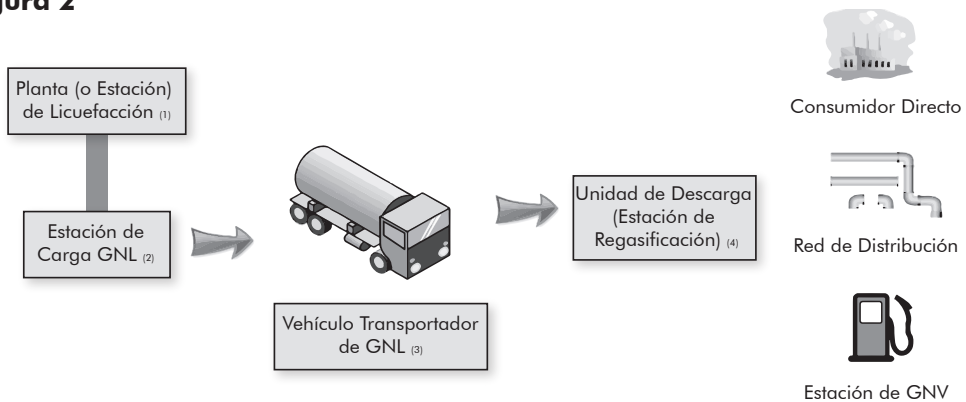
gura 2

Planta (o Estación) de Licuefacción (1)

Estación de Carga GNL (2)

Vehículo Transportador de GNL (3)

Unidad de Descarga (Estación de Regasificación) (4)

Consumidor Directo

Red de Distribución

Estación de GNV